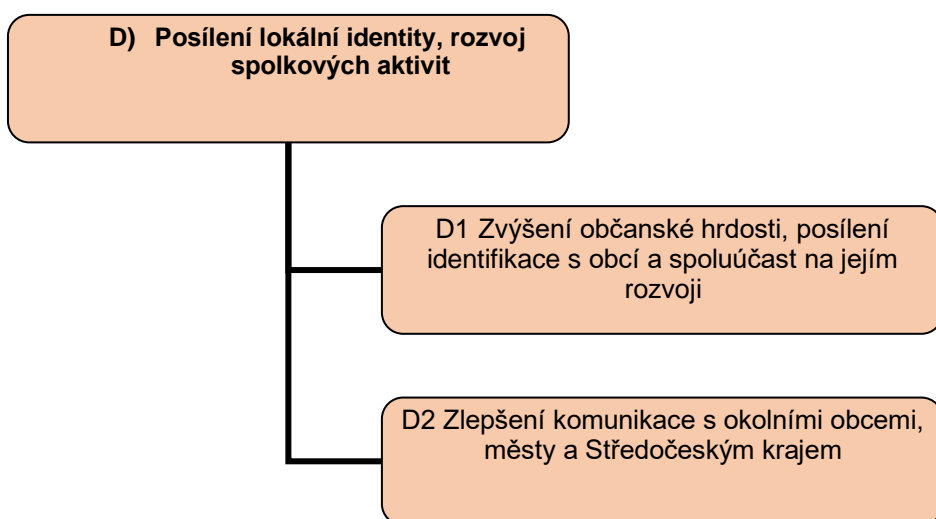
D) Posílení lokální identity, rozvoj spolkových aktivit

D1 Zvýšení občanské hrdosti, posílení identifikace s obcí a spoluúčast na jejím rozvoji

D2 Zlepšení komunikace s okolními obcemi, městy a Středočeským krajem